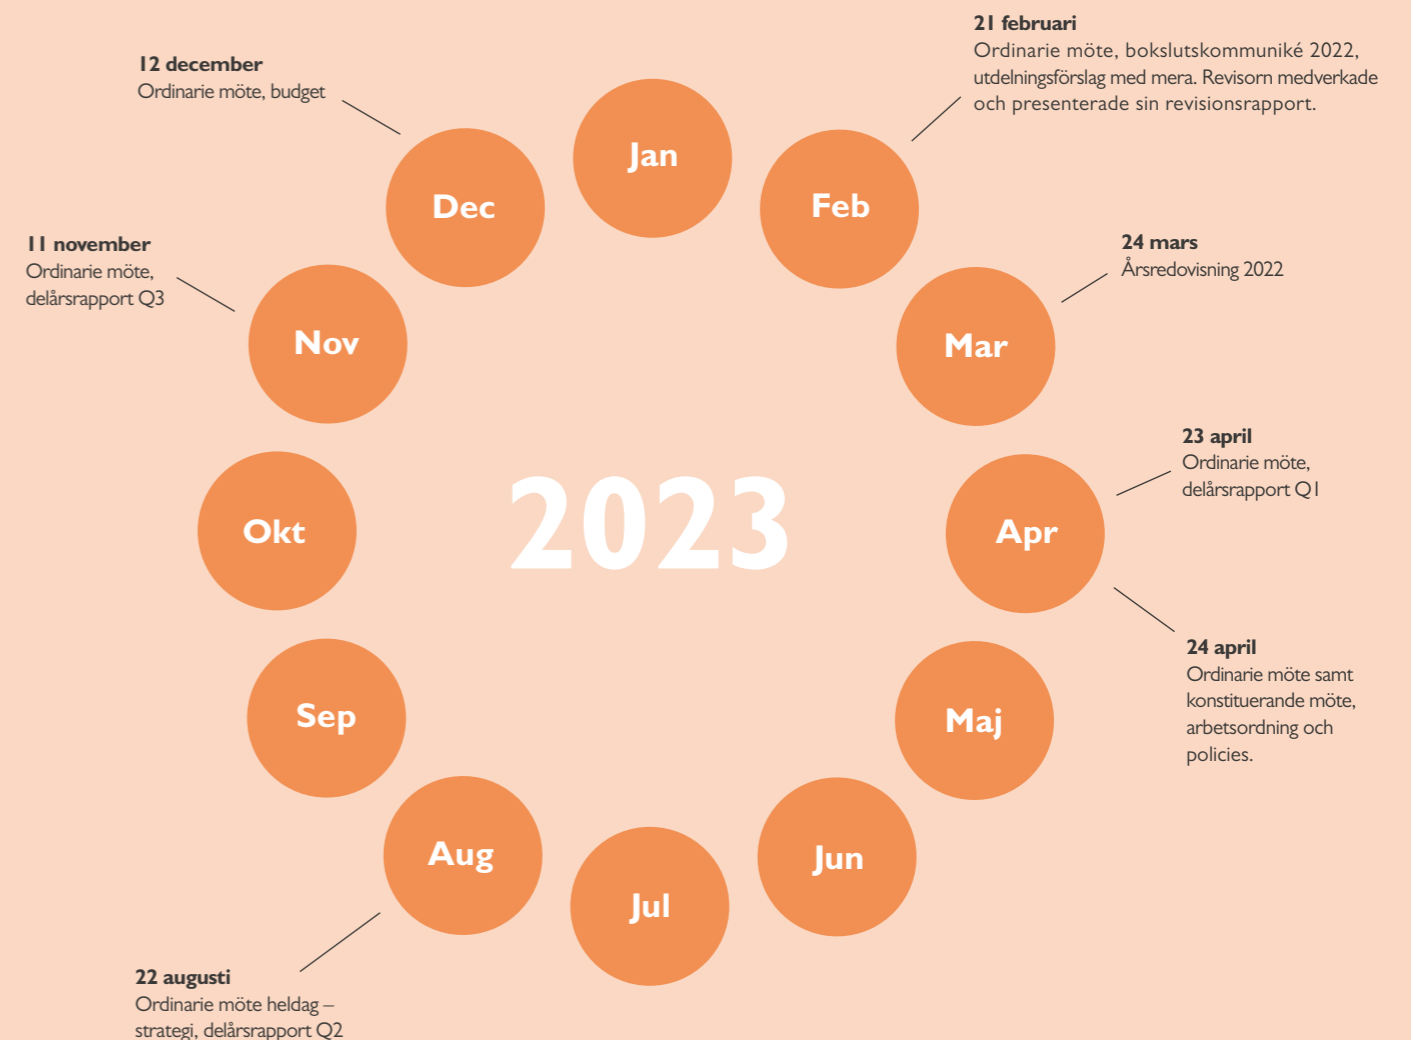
21 februari
Ordinarie möte, bokslutskommuniké 2022, utdelningsförslag med mera. Revisorn medverkade och presenterade sin revisionsrapport.

12 december
Ordinarie möte, budget

Jan

Feb

Dec

24 mars
Årsredovisning 2022

11 november
Ordinarie möte, delårsrapport Q3

Nov

Mar

23 april
Ordinarie möte, delårsrapport Q1

Okt

2023

Apr

24 april
Ordinarie möte samt konstituerande möte, arbetsordning och policies.

Sep

Maj

Aug

Jun

Jul

22 augusti
Ordinarie möte heldag – strategi, delårsrapport Q2